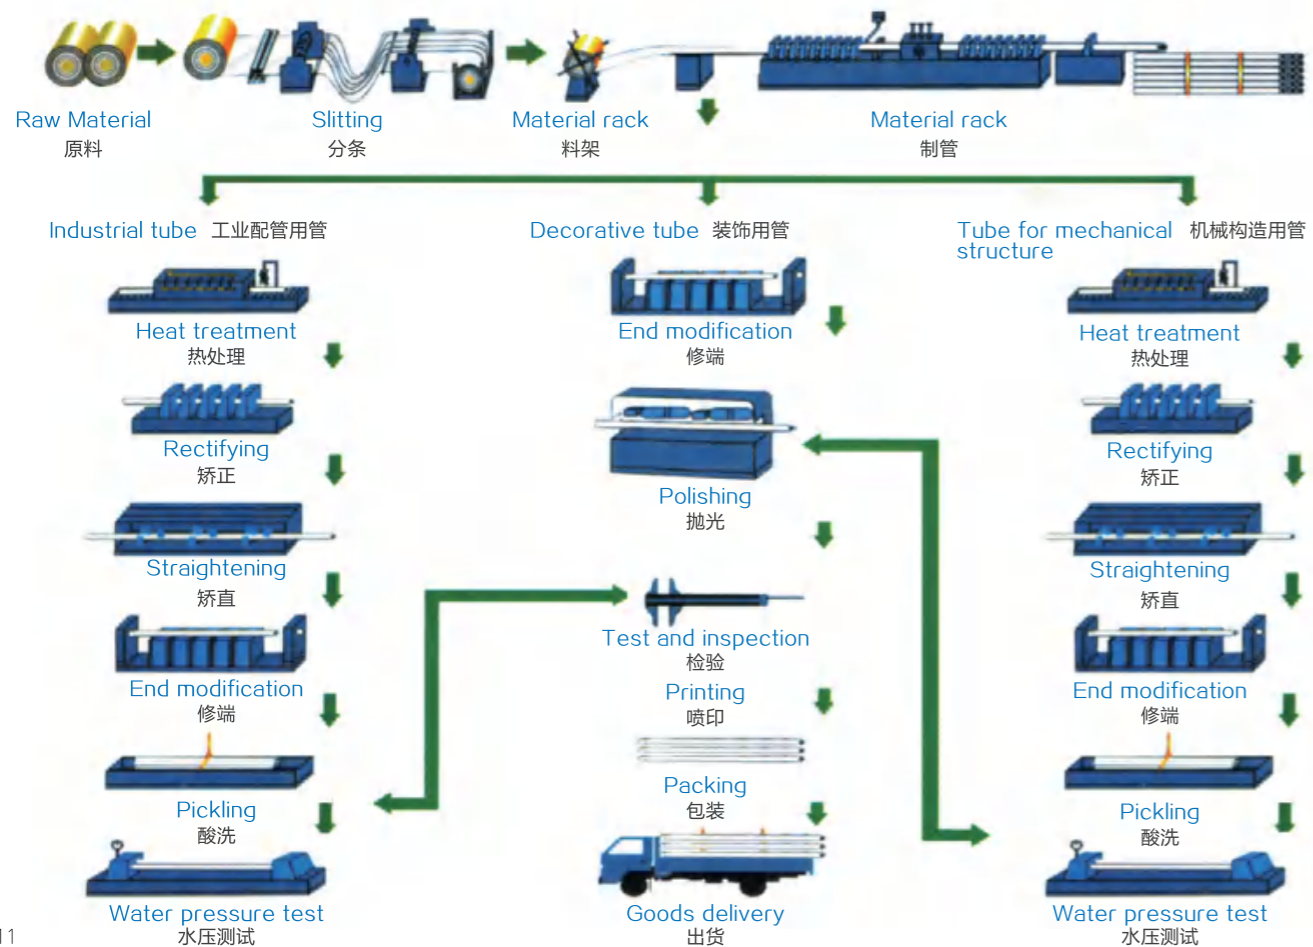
Raw Material
原料

Slitting
分条

Material rack
料架

Material rack
制管

Industrial tube 工业配管用管

Decorative tube 装饰用管

Tube for mechanical structure 机械构造用管

Heat treatment
热处理

Rectifying
矫正

Straightening
矫直

End modification
修端

Pickling
酸洗

Water pressure test
水压测试

End modification
修端

Polishing
抛光

Test and inspection
检验

Printing
喷印

Packing
包装

Goods delivery
出货

Heat treatment
热处理

Rectifying
矫正

Straightening
矫直

End modification
修端

Pickling
酸洗

Water pressure test
水压测试

11